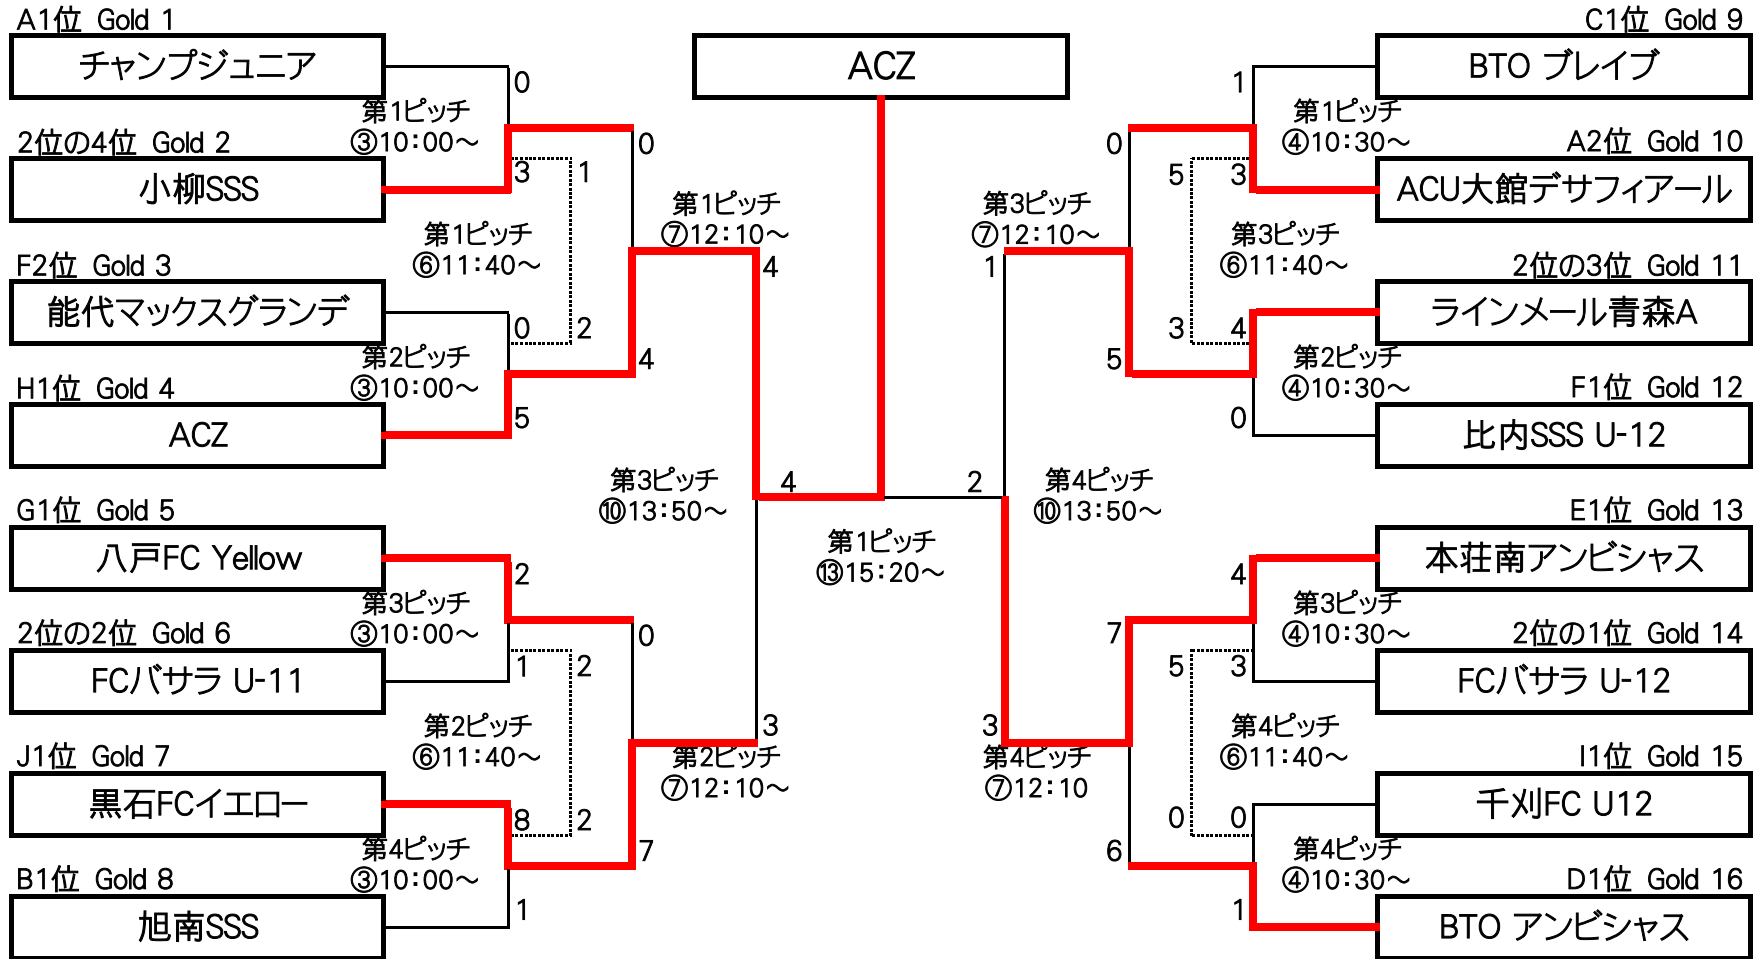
A1位 Gold 1
チャンプジュニア
0
第1ピッチ
③10:00～
2位の4位 Gold 2
小柳SSS
3
1
0
第1ピッチ
⑥11:40～
F2位 Gold 3
能代マックスグランデ
0
2
第2ピッチ
③10:00～
H1位 Gold 4
ACZ
5
4
第1ピッチ
⑦12:10～
4

ACZ

第3ピッチ
⑩13:50～
4
第1ピッチ
⑬15:20～
2
第4ピッチ
⑩13:50～

G1位 Gold 5
八戸FC Yellow
2
第3ピッチ
③10:00～
2位の2位 Gold 6
FCバサラ U-11
1
2
0
第2ピッチ
⑥11:40～
J1位 Gold 7
黒石FCイエロー
8
2
第4ピッチ
③10:00～
B1位 Gold 8
旭南SSS
1
7
3
第2ピッチ
⑦12:10～

C1位 Gold 9
BTO ブレイブ
1
第1ピッチ
④10:30～
A2位 Gold 10
ACU大館デサフィアール
0
5
3
第3ピッチ
⑦12:10～
1
第3ピッチ
⑥11:40～
2位の3位 Gold 11
ラインメール青森A
3
4
5
第2ピッチ
④10:30～
F1位 Gold 12
比内SSS U-12
0

E1位 Gold 13
本荘南アンビシャス
4
第3ピッチ
④10:30～
2位の1位 Gold 14
FCバサラ U-12
7
5
3
第4ピッチ
⑥11:40～
3
第4ピッチ
⑦12:10
I1位 Gold 15
千刈FC U12
0
0
6
第4ピッチ
④10:30～
D1位 Gold 16
BTO アンビシャス
1